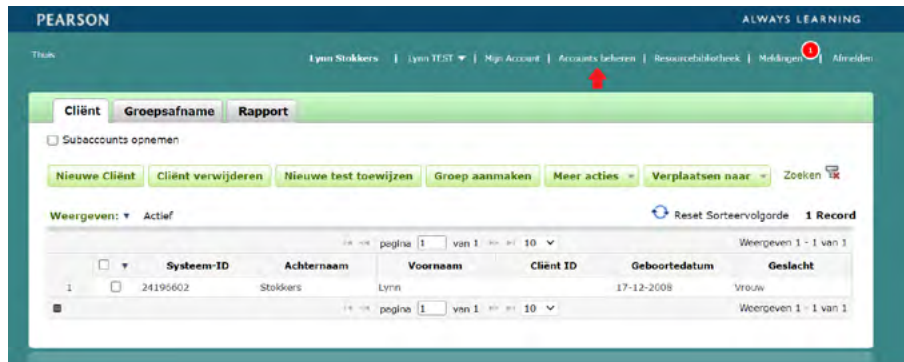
PEARSON

ALWAYS LEARNING

Thuis

Lynn Stokkers | Lynn TEST ▼ | Mijn Account | Accounts beheren | Resourcebibliotheek | Meldingen 1 | Afmelden

Cliënt | Groepsafname | Rapport

Subaccounts opnemen

Nieuwe Cliënt | Cliënt verwijderen | Nieuwe test toewijzen | Groep aanmaken | Meer acties ▼ | Verplaatsen naar ▼ | Zoeken

Weergeven: ▼ Actief

Reset Sorteervolgorde 1 Record

pagina 1 van 1 10 ▼

Weergeven 1 - 1 van 1

| | | Systeem-ID | Achternaam | Voornaam | Cliënt ID | Geboortedatum | Geslacht |
|---|---|---|---|---|---|---|---|
| 1 | | 24196602 | Stokkers | Lynn | | 17-12-2008 | Vrouw |

pagina 1 van 1 10 ▼

Weergeven 1 - 1 van 1